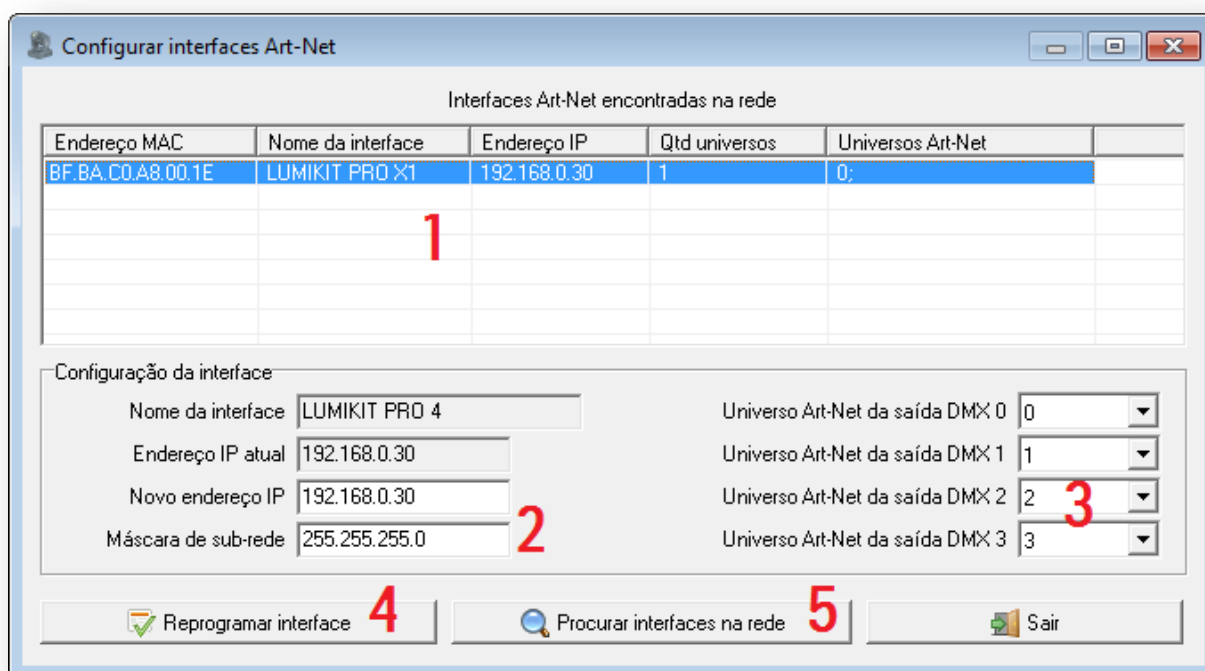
Configurar interfaces Art-Net

Interfaces Art-Net encontradas na rede

| Endereço MAC | Nome da interface | Endereço IP | Qtd universos | Universos Art-Net |
|---|---|---|---|---|
| BF.BA.C0.A8.00.1E | LUMIKIT PRO X1 | 192.168.0.30 | 1 | 0; |

1

Configuração da interface

Nome da interface LUMIKIT PRO 4

Endereço IP atual 192.168.0.30

Novo endereço IP 192.168.0.30

Máscara de sub-rede 255.255.255.0

2

Universo Art-Net da saída DMX 0 0

Universo Art-Net da saída DMX 1 1

Universo Art-Net da saída DMX 2 2

Universo Art-Net da saída DMX 3 3

3

Reprogramar interface 4

Procurar interfaces na rede 5

Sair